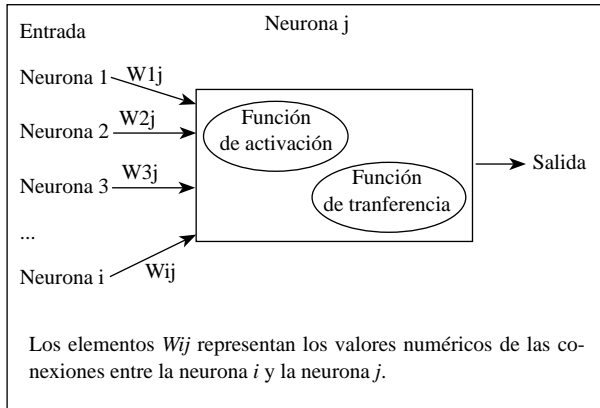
Entrada

Neurona j

Neurona 1 W1j

Neurona 2 W2j

Neurona 3 W3j

...

Neurona i Wij

Función de activación

Función de tranferencia

Salida

Los elementos *Wij* representan los valores numéricos de las conexiones entre la neurona *i* y la neurona *j*.